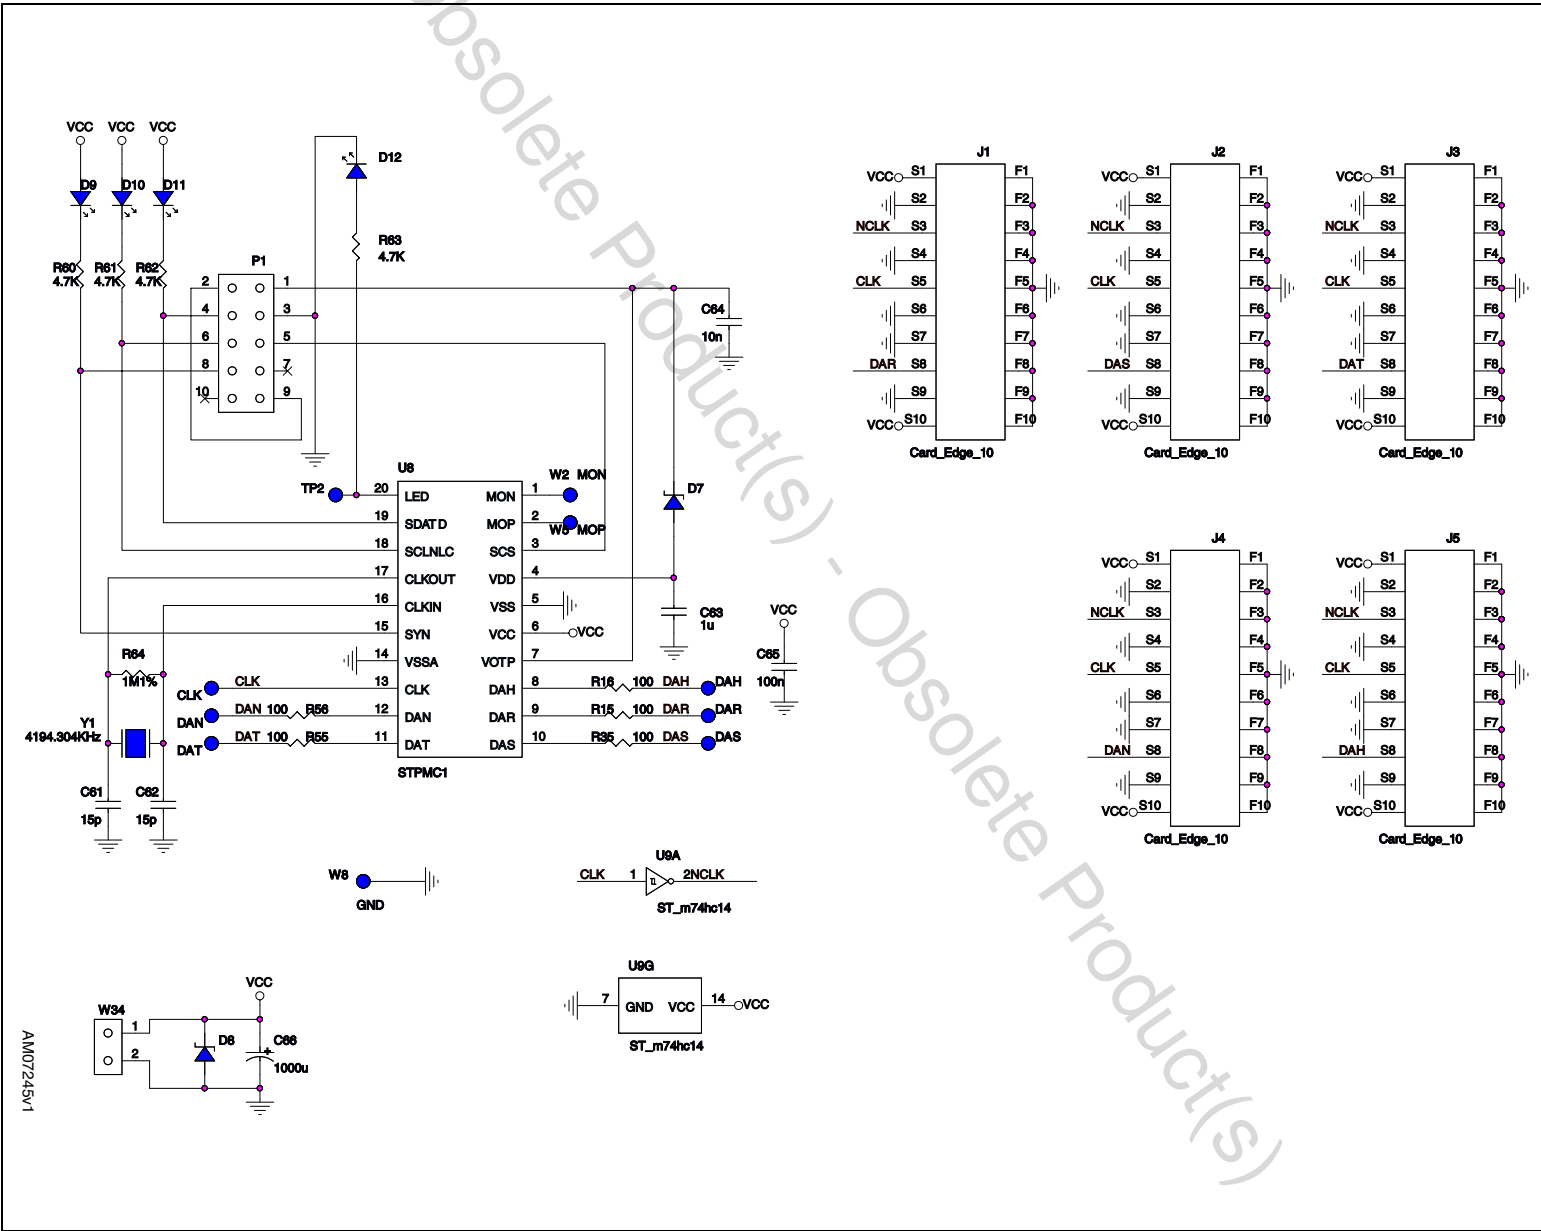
Obsolete Product(s) - Obsolete Product(s)

VCC VCC VCC
D9 D10 D11
D12
R63
4.7K
R60 4.7K R61 4.7K R62 4.7K
P1
2 1
4 3
6 5
8 7
10 9
C64
10n
U8
TP2 20 LED MON 1 W2 MON
19 SDATD MOP 2 W3 MOP
18 SCLNLC SCS 3
17 CLKOUT VDD 4
16 CLKIN VSS 5
15 SYN VCC 6 VCC
14 VSSA VOTP 7
13 CLK DAH 8
12 DAN DAR 9
11 DAT DAS 10
STPMC1
D7
C63
1u
VCC
C65
100n
R64
1M1%
CLK CLK
DAN DAN 100 R56
DAT DAT 100 R55
R16 100 DAH DAH
R15 100 DAR DAR
R35 100 DAS DAS
Y1
4194.304KHz
C61 15p
C62 15p

J1
VCC S1 F1
S2 F2
NCLK S3 F3
S4 F4
CLK S5 F5
S6 F6
S7 F7
DAR S8 F8
S9 F9
VCC S10 F10
Card_Edge_10

J2
VCC S1 F1
S2 F2
NCLK S3 F3
S4 F4
CLK S5 F5
S6 F6
S7 F7
DAS S8 F8
S9 F9
VCC S10 F10
Card_Edge_10

J3
VCC S1 F1
S2 F2
NCLK S3 F3
S4 F4
CLK S5 F5
S6 F6
S7 F7
DAT S8 F8
S9 F9
VCC S10 F10
Card_Edge_10

J4
VCC S1 F1
S2 F2
NCLK S3 F3
S4 F4
CLK S5 F5
S6 F6
S7 F7
DAN S8 F8
S9 F9
VCC S10 F10
Card_Edge_10

J5
VCC S1 F1
S2 F2
NCLK S3 F3
S4 F4
CLK S5 F5
S6 F6
S7 F7
DAH S8 F8
S9 F9
VCC S10 F10
Card_Edge_10

W8
GND
U9A
CLK 1 2NCLK
ST_m74hc14
U9G
7 GND VCC 14 VCC
ST_m74hc14
VCC
W34
1
2
D8
C66
1000u
AM07245v1